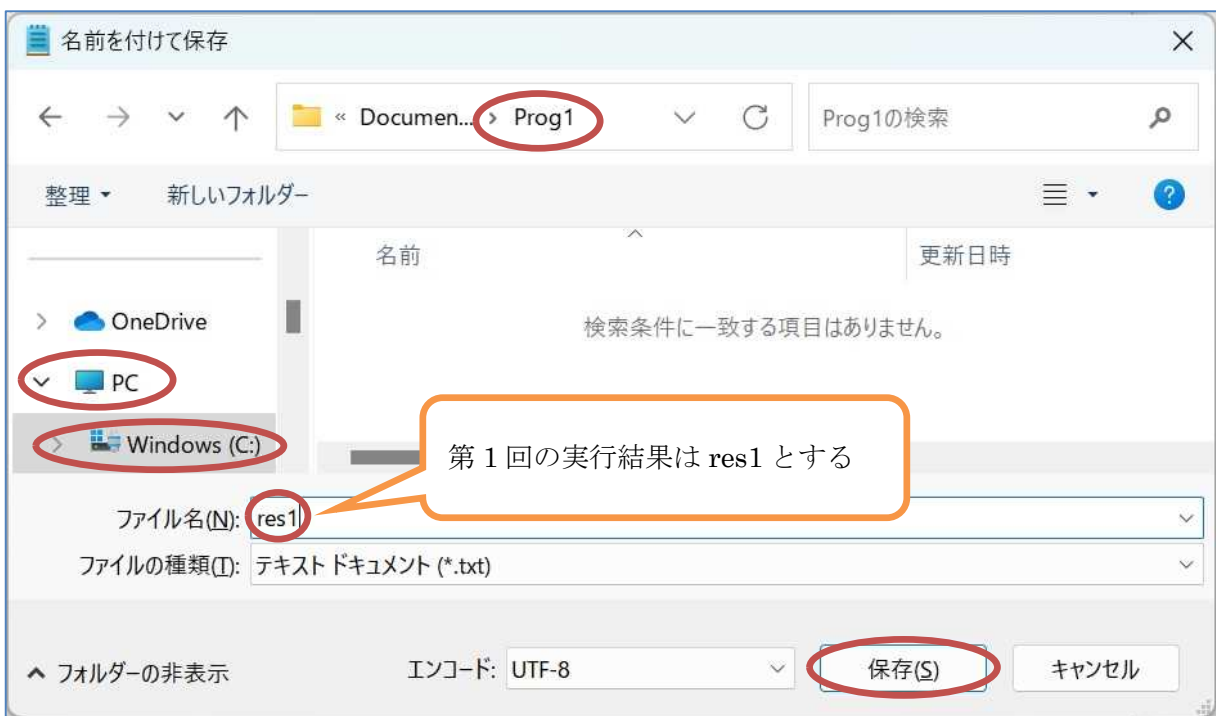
名前を付けて保存

« Documen... › Prog1

Prog1の検索

整理 ▾ 新しいフォルダー

名前 更新日時

OneDrive

検索条件に一致する項目はありません。

PC

Windows (C:)

第 1 回の実行結果は res1 とする

ファイル名(N): res1

ファイルの種類(T): テキスト ドキュメント (*.txt)

^ フォルダーの非表示

エンコード: UTF-8

保存(S) キャンセル